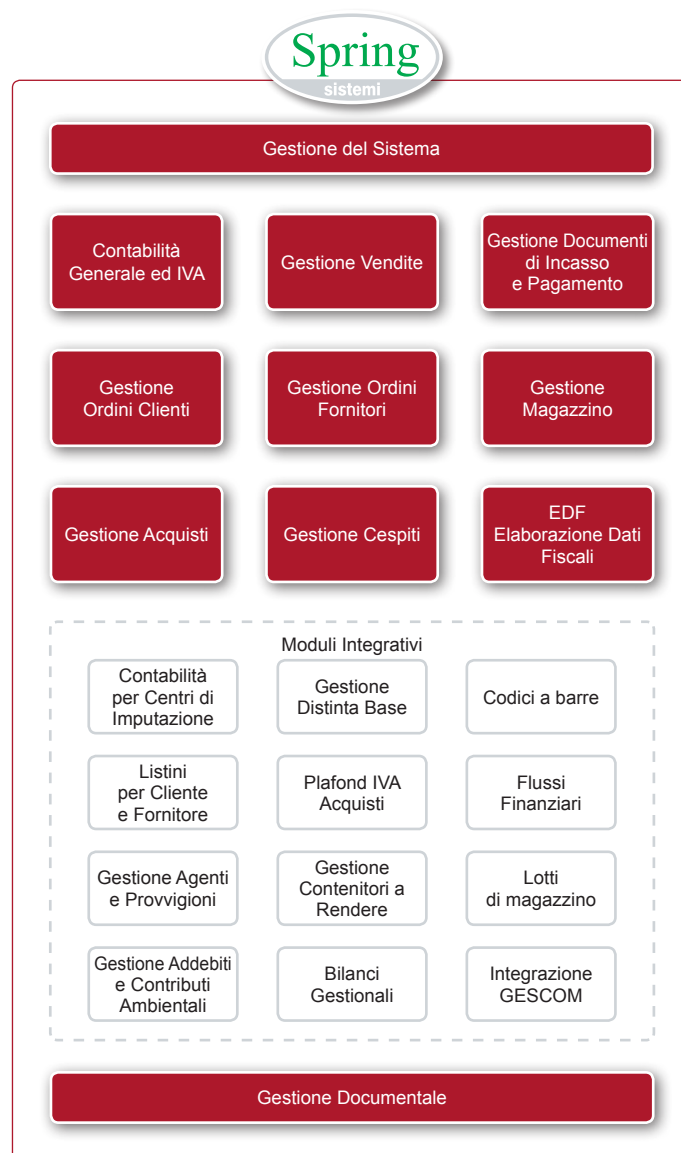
Spring
sistemi

Gestione del Sistema

Contabilità Generale ed IVA

Gestione Vendite

Gestione Documenti di Incasso e Pagamento

Gestione Ordini Clienti

Gestione Ordini Fornitori

Gestione Magazzino

Gestione Acquisti

Gestione Cespiti

EDF Elaborazione Dati Fiscali

Moduli Integrativi

Contabilità per Centri di Imputazione

Gestione Distinta Base

Codici a barre

Listini per Cliente e Fornitore

Plafond IVA Acquisti

Flussi Finanziari

Gestione Agenti e Provvigioni

Gestione Contenitori a Rendere

Lotti di magazzino

Gestione Addebiti e Contributi Ambientali

Bilanci Gestionali

Integrazione GESCOM

Gestione Documentale